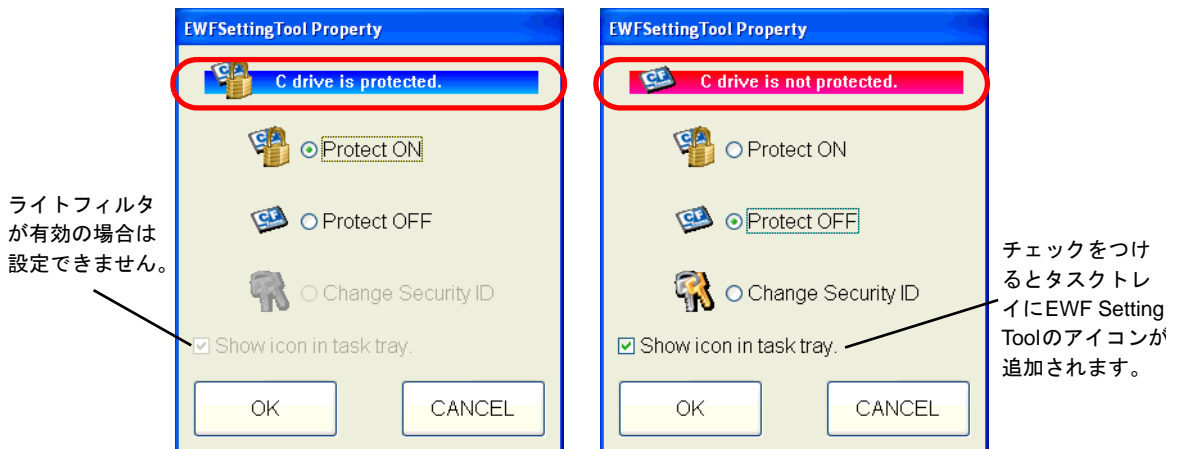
ライトフィルタが有効の場合は設定できません。

EWFSettingTool Property

C drive is protected.

Protect ON

Protect OFF

Change Security ID

Show icon in task tray.

OK

CANCEL

EWFSettingTool Property

C drive is not protected.

Protect ON

Protect OFF

Change Security ID

Show icon in task tray.

OK

CANCEL

チェックをつけるとタスクトレイにEWF Setting Toolのアイコンが追加されます。